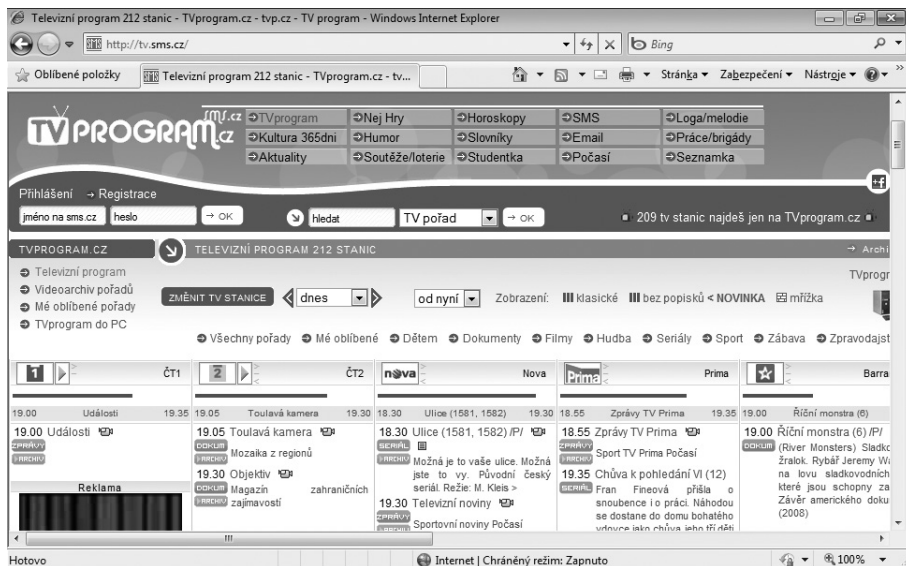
Televizní program 212 stanic - TVprogram.cz - tvp.cz - TV program - Windows Internet Explorer

http://tv.sms.cz/

Bing

Oblíbené položky

Televizní program 212 stanic - TVprogram.cz - tv...

Stránka ▾ Zabezpečení ▾ Nástroje ▾

TV PROGRAM sms.cz

TVprogram | Nej Hry | Horoskopy | SMS | Loga/melodie
Kultura 365dni | Humor | Slovníky | Email | Práce/brigády
Aktuality | Soutěže/loterie | Studentka | Počasí | Seznamka

Přihlášení → Registrace

jméno na sms.cz | heslo | → OK | hledat | TV pořad | → OK

209 tv stanic najdeš jen na TVprogram.cz

TVPROGRAM.CZ

TELEVIZNÍ PROGRAM 212 STANIC

→ Archi

Televizní program
Videoarchiv pořadů
Mé oblíbené pořady
TVprogram do PC

TVprogr

ZMĚNIT TV STANICE | dnes | od nyní | Zobrazení: klasické | bez popisků < NOVINKA | mřížka

Všechny pořady | Mé oblíbené | Dětem | Dokumenty | Filmy | Hudba | Seriály | Sport | Zábava | Zpravodajst

ČT1

19.00 Události 19.35

19.00 Události
ZPRÁVY
ARCHIV

Reklama

ČT2

19.05 Toulavá kamera 19.30

19.05 Toulavá kamera
DOKUM ARCHIV Mozaika z regionů

19.30 Objektiv
DOKUM Magazín zahraničních
ARCHIV zajímavostí

nova Nova

18.30 Ulice (1581, 1582) 19.30

18.30 Ulice (1581, 1582) /P/
SERIÁL ARCHIV Možná je to vaše ulice. Možná jste to vy. Původní český seriál. Režie: M. Kleis >

19.30 Televizní noviny
ZPRÁVY Sportovní noviny Počasí

Prima Prima

18.55 Zprávy TV Prima 19.35

18.55 Zprávy TV Prima
ZPRÁVY ARCHIV Sport TV Prima Počasí

19.35 Chůva k pohledání VI (12)
SERIÁL Fran Fineová přišla o snoubence i o práci. Náhodou se dostane do domu bohatého vdovce jako chůva jeho tří dětí

Barra

19.00 Říční monstra (6)

19.00 Říční monstra (6) /P/
DOKUM (River Monsters) Sladko žralok. Rybář Jeremy Wa na lovu sladkovodních které jsou schopny za Závěr amerického doku (2008)

Hotovo

Internet | Chráněný režim: Zapnuto

100%